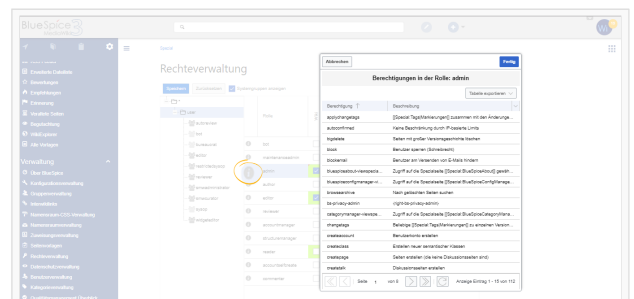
BlueSpice

Rechteverwaltung

Verwaltung

Abbrechen

Fertig

Berechtigungen in der Rolle: admin

Tabelle exportieren

| Berechtigung | Beschreibung |
|---|---|
| applychangetags | [[Special:TagsMarkierungen]] zusammen mit den Änderunge... |
| autoconfirmed | Keine Beschränkung durch IP-basierte Limits |
| bigdelete | Seiten mit großer Versionsgeschichte löschen |
| block | Benutzer sperren (Schreibrecht) |
| blockemail | Benutzer am Versenden von E-Mails hindern |
| bluespiceabout-viewspecia... | Zugriff auf die Spezialseite [[Special:BlueSpiceAbout]] gewäh... |
| bluespiceconfigmanager-v... | Zugriff auf die Spezialseite [[Special:BlueSpiceConfigManage... |
| browsearchive | Nach gelöschten Seiten suchen |
| bs-privacy-admin | (right-bs-privacy-admin) |
| categorymanager-viewspe... | Zugriff auf die Spezialseite [[Special:BlueSpiceCategoryMana... |
| changetags | Beliebige [[Special:Tags\|Markierungen]] zu einzelnen Version... |
| createaccount | Benutzerkonto erstellen |
| createclass | Erstellen neuer semantischer Klassen |
| createpage | Seiten erstellen (die keine Diskussionsseiten sind) |
| createtalk | Diskussionsseiten erstellen |

Seite 1 von 8

Anzeige Eintrag 1 - 15 von 112